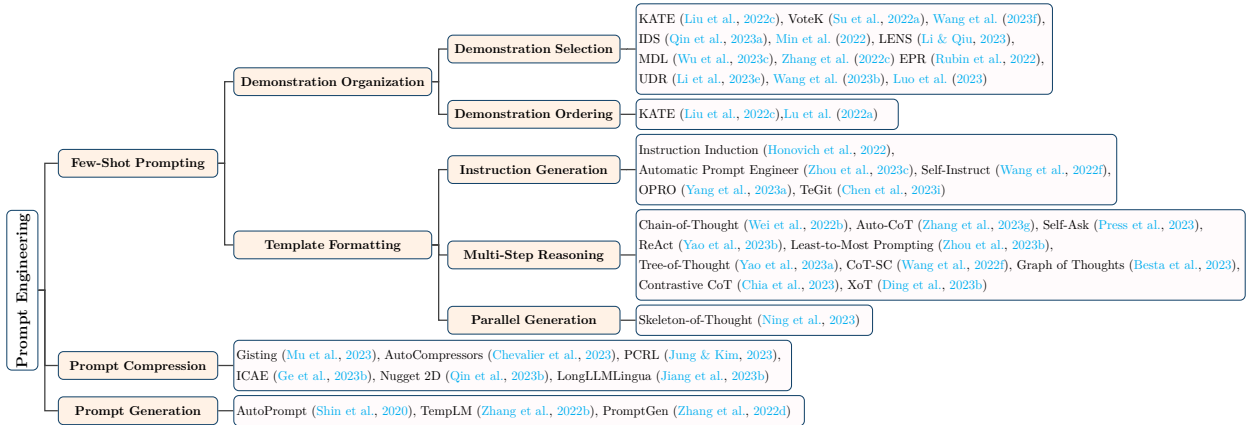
Prompt Engineering

Few-Shot Prompting

Demonstration Organization

Demonstration Selection

KATE (Liu et al., 2022c), VoteK (Su et al., 2022a), Wang et al. (2023f), IDS (Qin et al., 2023a), Min et al. (2022), LENS (Li & Qiu, 2023), MDL (Wu et al., 2023c), Zhang et al. (2022c) EPR (Rubin et al., 2022), UDR (Li et al., 2023e), Wang et al. (2023b), Luo et al. (2023)

Demonstration Ordering

KATE (Liu et al., 2022c),Lu et al. (2022a)

Template Formatting

Instruction Generation

Instruction Induction (Honovich et al., 2022), Automatic Prompt Engineer (Zhou et al., 2023c), Self-Instruct (Wang et al., 2022f), OPRO (Yang et al., 2023a), TeGit (Chen et al., 2023i)

Multi-Step Reasoning

Chain-of-Thought (Wei et al., 2022b), Auto-CoT (Zhang et al., 2023g), Self-Ask (Press et al., 2023), ReAct (Yao et al., 2023b), Least-to-Most Prompting (Zhou et al., 2023b), Tree-of-Thought (Yao et al., 2023a), CoT-SC (Wang et al., 2022f), Graph of Thoughts (Besta et al., 2023), Contrastive CoT (Chia et al., 2023), XoT (Ding et al., 2023b)

Parallel Generation

Skeleton-of-Thought (Ning et al., 2023)

Prompt Compression

Gisting (Mu et al., 2023), AutoCompressors (Chevalier et al., 2023), PCRL (Jung & Kim, 2023), ICAE (Ge et al., 2023b), Nugget 2D (Qin et al., 2023b), LongLLMLingua (Jiang et al., 2023b)

Prompt Generation

AutoPrompt (Shin et al., 2020), TempLM (Zhang et al., 2022b), PromptGen (Zhang et al., 2022d)